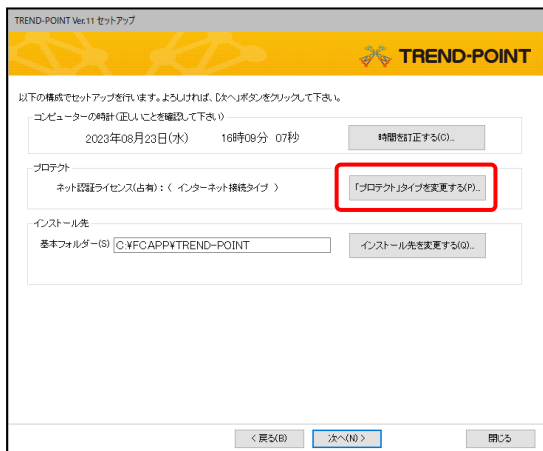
TREND-POINT Ver.11 セットアップ

TREND-POINT

以下の構成でセットアップを行います。よろしければ、[次へ]ボタンをクリックして下さい。

コンピューターの時計(正しいことを確認して下さい)

2023年08月23日(水)　16時09分 07秒

時間を訂正する(C)...

プロテクト

ネット認証ライセンス(占有):( インターネット接続タイプ )

「プロテクト」タイプを変更する(P)...

インストール先

基本フォルダー(S) C:¥FCAPP¥TREND-POINT

インストール先を変更する(Q)...

< 戻る(B)　次へ(N) >　閉じる